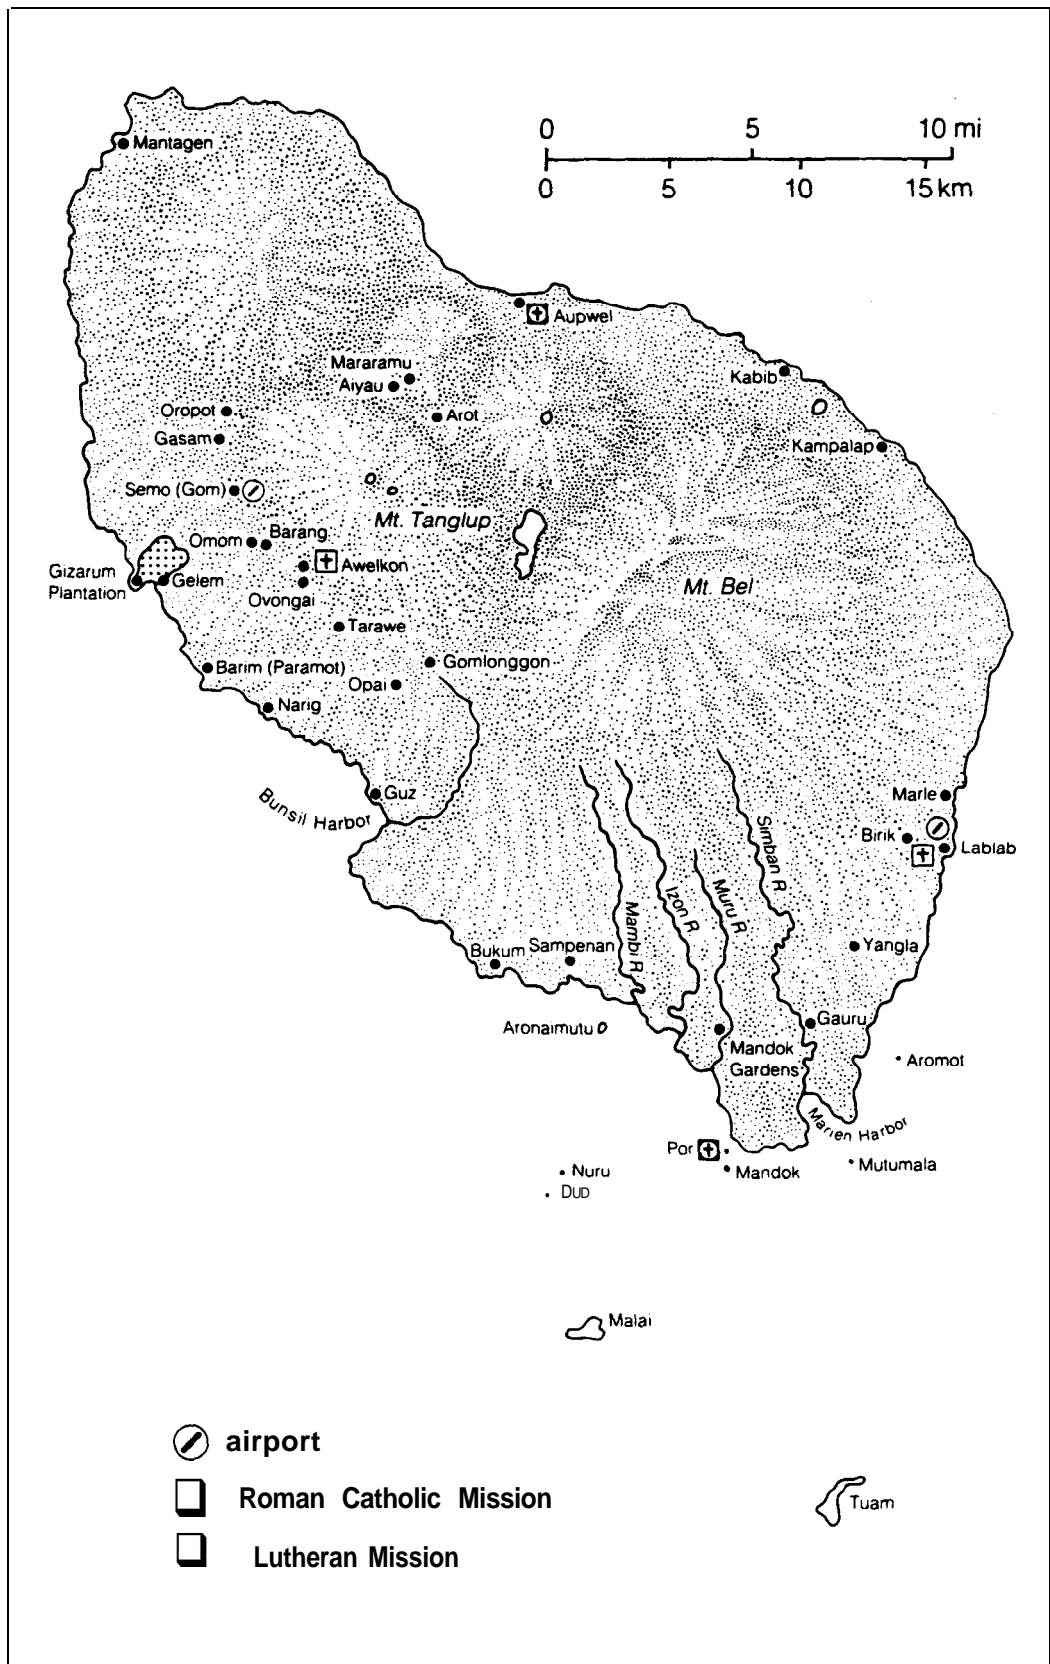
0 5 10 mi
0 5 10 15 km

Mantagen
Aupwel
Mararamu
Aiyau
Kabib
Oropot
Arot
Gasam
Kampalap
Semo (Gom)
Mt. Tanglup
Omom
Barang
Gizarum Plantation
Gelem
Awelkon
Ovongai
Mt. Bel
Tarawe
Barim (Paramot)
Gomlonggon
Opai
Narig
Guz
Bunsil Harbor
Marle
Simban R.
Birik
Lablab
Izon R.
Muru R.
Mambi R.
Bukum
Sampenan
Yangla
Aronaimutu
Gauru
Mandok Gardens
Aromot
Marien Harbor
Por
Mandok
Mutumala
Nuru
Dud
Malai

airport
Roman Catholic Mission
Lutheran Mission

Tuam